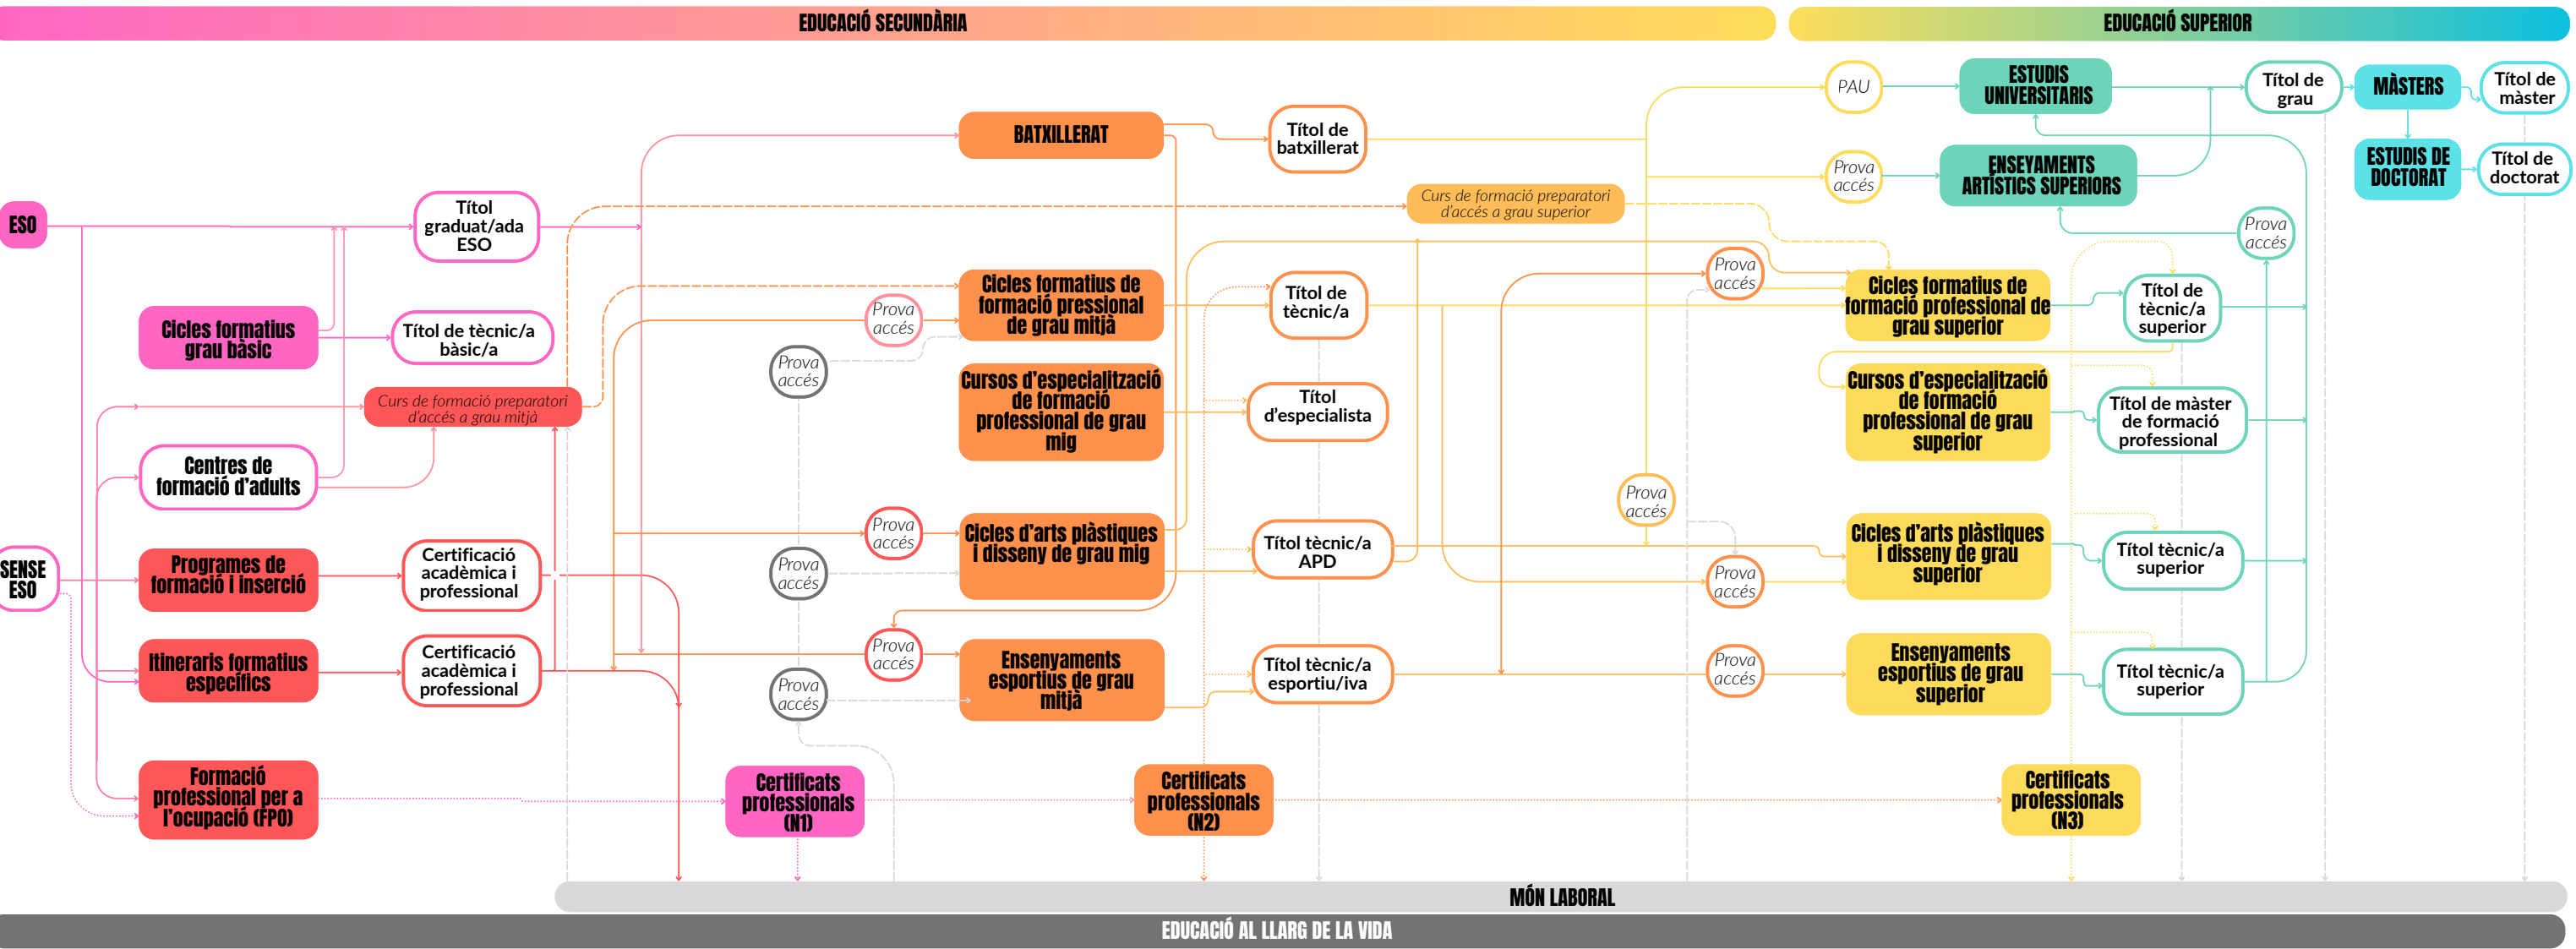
EDUCACIÓ SECUNDÀRIA

EDUCACIÓ SUPERIOR

ESO

Títol graduat/ada ESO

Cicles formatius grau bàsic

Títol de tècnic/a bàsic/a

Curs de formació preparatori d'accés a grau mitjà

Centres de formació d'adults

SENSE ESO

Programes de formació i inserció

Certificació acadèmica i professional

Itineraris formatius específics

Certificació acadèmica i professional

Formació professional per a l'ocupació (FPO)

BATXILLERAT

Títol de batxillerat

Prova accés

Prova accés

Cicles formatius de formació pressional de grau mitjà

Títol de tècnic/a

Cursos d'especialització de formació professional de grau mig

Títol d'especialista

Prova accés

Prova accés

Cicles d'arts plàstiques i disseny de grau mig

Títol tècnic/a APD

Prova accés

Prova accés

Ensenyaments esportius de grau mitjà

Títol tècnic/a esportiu/iva

Certificats professionals (N1)

Certificats professionals (N2)

Curs de formació preparatori d'accés a grau superior

PAU

ESTUDIS UNIVERSITARIS

Títol de grau

MÀSTERS

Títol de màster

Prova accés

ENSEYAMENTS ARTÍSTICS SUPERIORS

ESTUDIS DE DOCTORAT

Títol de doctorat

Prova accés

Prova accés

Cicles formatius de formació professional de grau superior

Títol de tècnic/a superior

Cursos d'especialització de formació professional de grau superior

Títol de màster de formació professional

Prova accés

Prova accés

Cicles d'arts plàstiques i disseny de grau superior

Títol tècnic/a superior

Prova accés

Ensenyaments esportius de grau superior

Títol tècnic/a superior

Certificats professionals (N3)

MÓN LABORAL

EDUCACIÓ AL LLARG DE LA VIDA